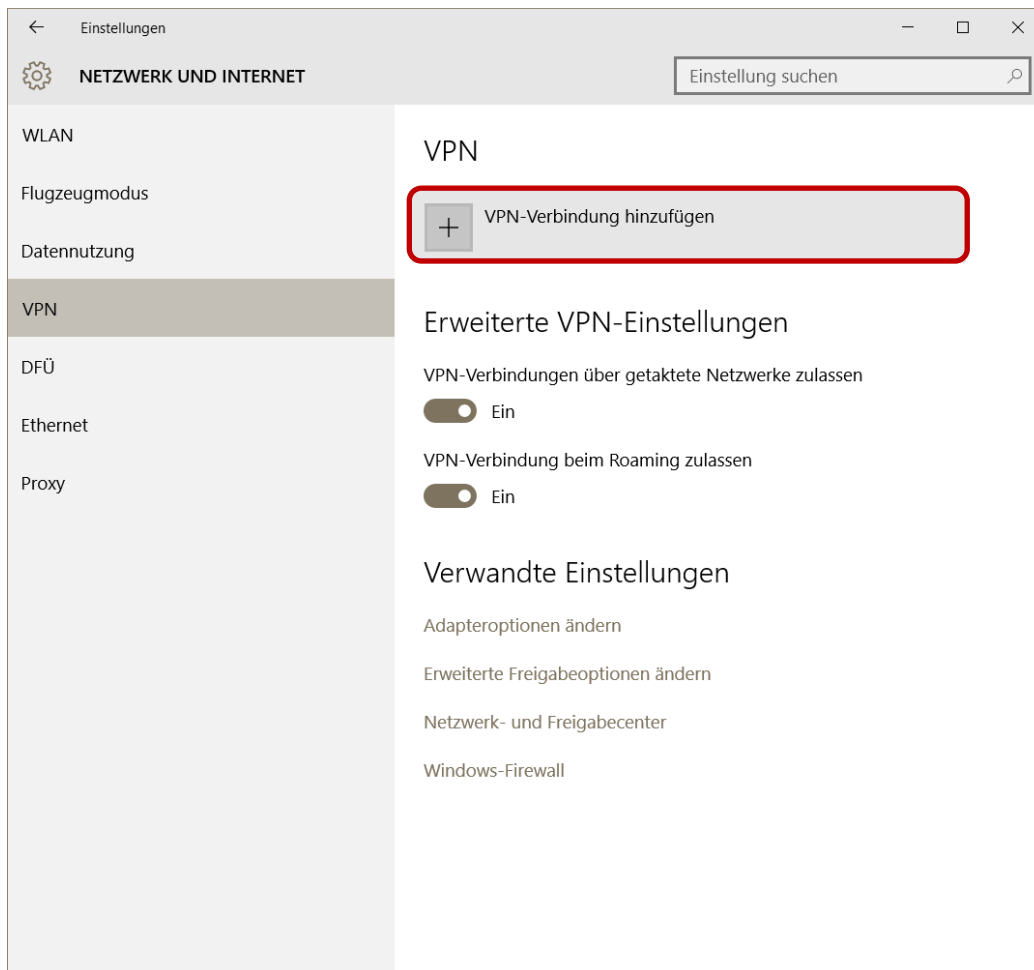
Einstellungen

NETZWERK UND INTERNET

Einstellung suchen

WLAN

Flugzeugmodus

Datennutzung

VPN

DFÜ

Ethernet

Proxy

VPN

VPN-Verbindung hinzufügen

Erweiterte VPN-Einstellungen

VPN-Verbindungen über getaktete Netzwerke zulassen

Ein

VPN-Verbindung beim Roaming zulassen

Ein

Verwandte Einstellungen

Adapteroptionen ändern

Erweiterte Freigabeoptionen ändern

Netzwerk- und Freigabecenter

Windows-Firewall